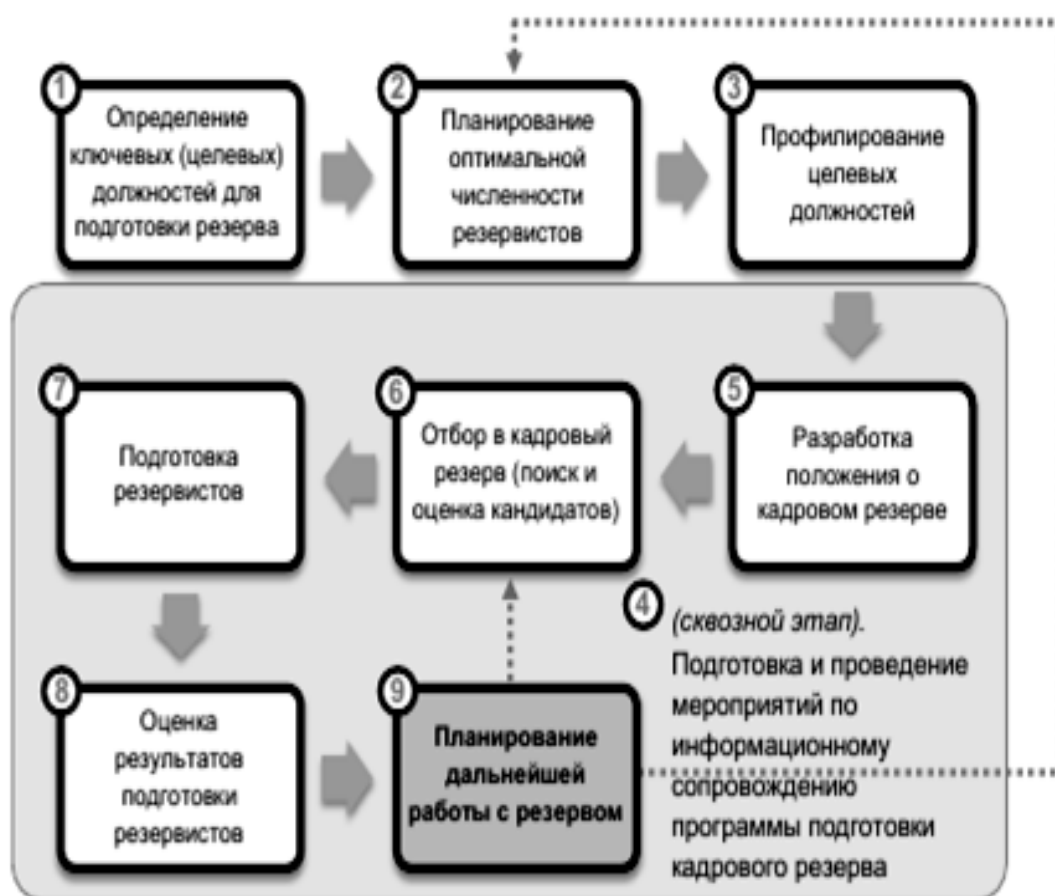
1
Определение ключевых (целевых) должностей для подготовки резерва

2
Планирование оптимальной численности резервистов

3
Профилирование целевых должностей

7
Подготовка резервистов

6
Отбор в кадровый резерв (поиск и оценка кандидатов)

5
Разработка положения о кадровом резерве

4
(сквозной этап). Подготовка и проведение мероприятий по информационному сопровождению программы подготовки кадрового резерва

8
Оценка результатов подготовки резервистов

9
Планирование дальнейшей работы с резервом